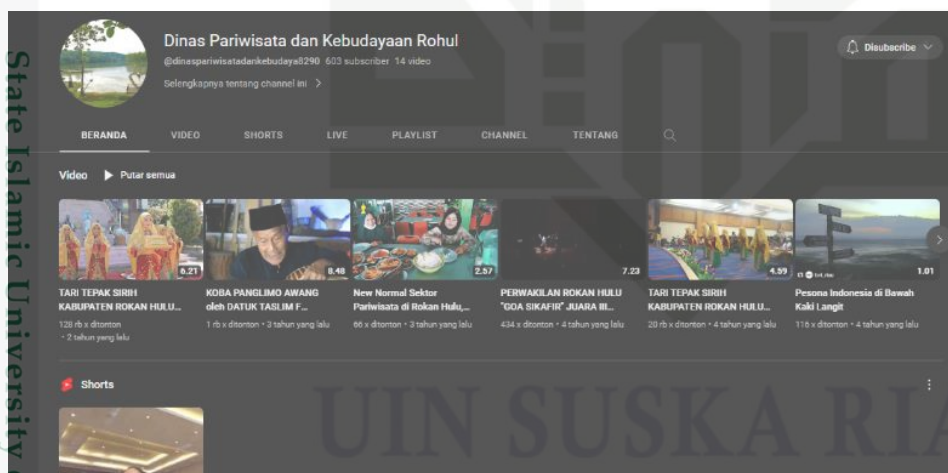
State Islamic University

Dinas Pariwisata dan Kebudayaan Rohul
@dinaspariwisatadankebudaya8290 603 subscriber 14 video
Selengkapnya tentang channel ini >

Disubscribe

BERANDA VIDEO SHORTS LIVE PLAYLIST CHANNEL TENTANG

Video Putar semua

6.21
TARI TEPAK SIRIH KABUPATEN ROKAN HULU...
128 rb x ditonton • 2 tahun yang lalu

8.48
KOBA PANGLIMO AWANG oleh DATUK TASLIM F...
1 rb x ditonton • 3 tahun yang lalu

2.57
New Normal Sektor Pariwisata di Rokan Hulu,...
66 x ditonton • 3 tahun yang lalu

7.23
PERWAKILAN ROKAN HULU "GOA SIKAFIR" JUARA III...
434 x ditonton • 4 tahun yang lalu

4.59
TARI TEPAK SIRIH KABUPATEN ROKAN HULU...
20 rb x ditonton • 4 tahun yang lalu

1.01
Pesona Indonesia di Bawah Kaki Langit
116 x ditonton • 4 tahun yang lalu

Shorts

UIN SUSKA RIA